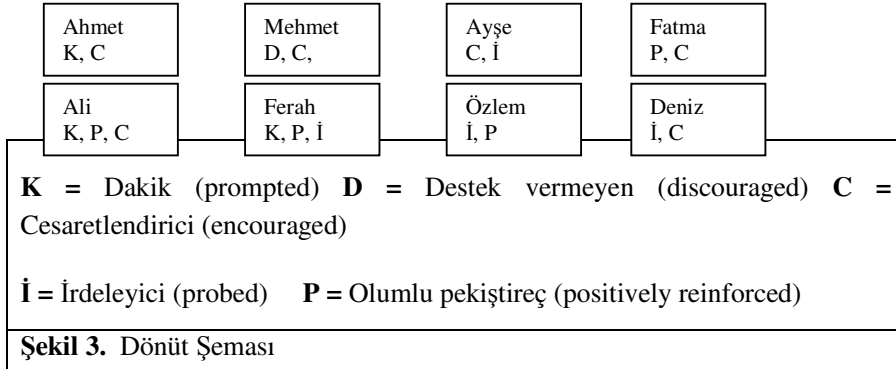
Ahmet
K, C

Mehmet
D, C,

Ayşe
C, İ

Fatma
P, C

Ali
K, P, C

Ferah
K, P, İ

Özlem
İ, P

Deniz
İ, C

**K =** Dakik (prompted) **D =** Destek vermeyen (discouraged) **C =** Cesaretlendirici (encouraged)

**İ =** İrdeleyici (probed) **P =** Olumlu pekiştireç (positively reinforced)

**Şekil 3.** Dönüt Şeması